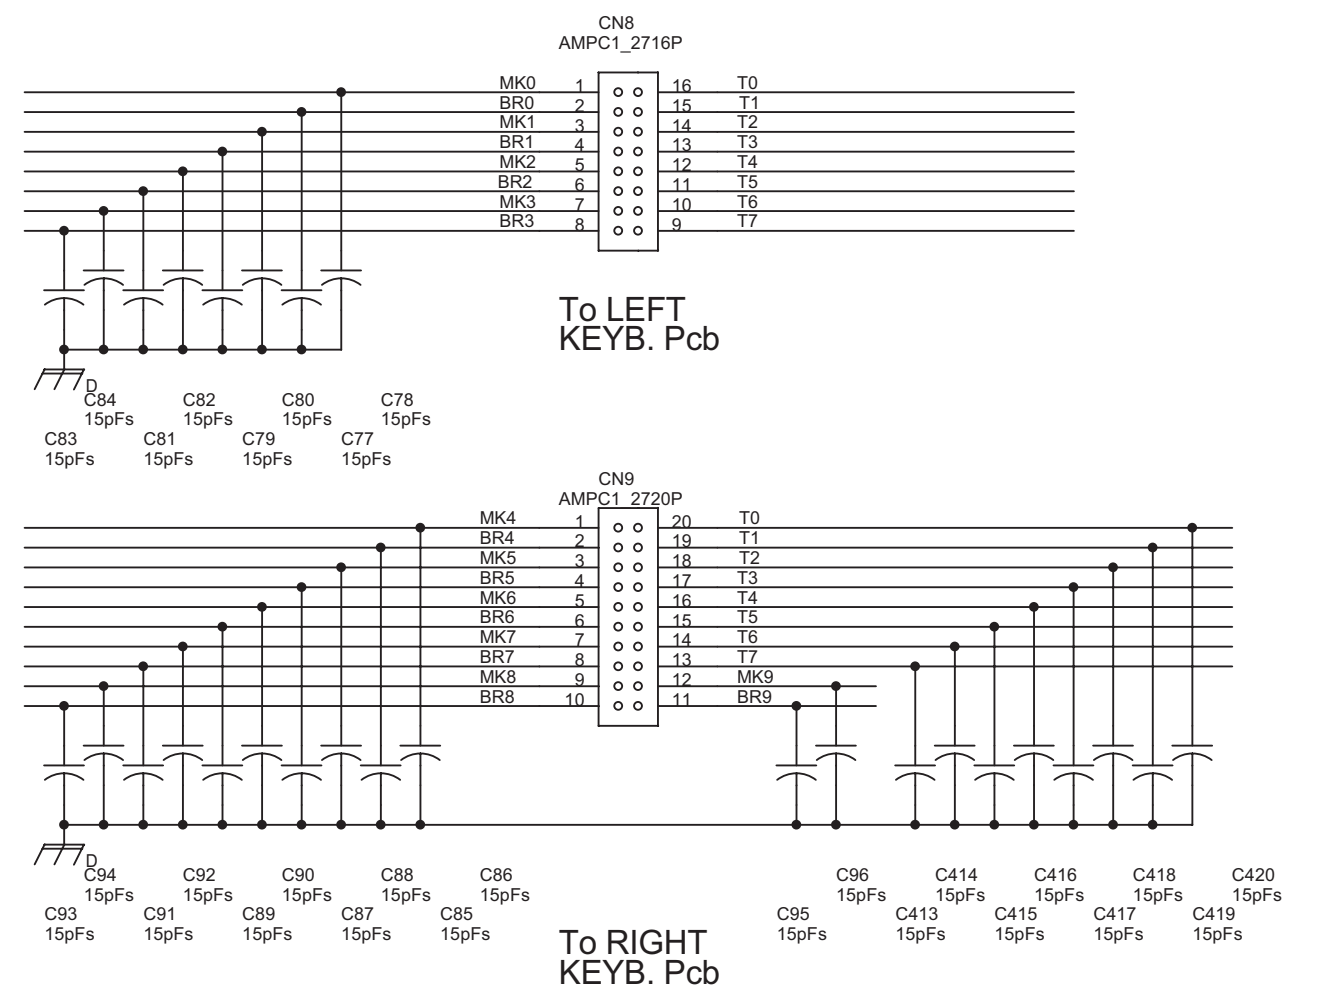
CN8
AMPC1_2716P

MK0 1 16 T0
BR0 2 15 T1
MK1 3 14 T2
BR1 4 13 T3
MK2 5 12 T4
BR2 6 11 T5
MK3 7 10 T6
BR3 8 9 T7

To LEFT
KEYB. Pcb

D
C84 15pFs
C82 15pFs
C80 15pFs
C78 15pFs
C83 15pFs
C81 15pFs
C79 15pFs
C77 15pFs

CN9
AMPC1_2720P

MK4 1 20 T0
BR4 2 19 T1
MK5 3 18 T2
BR5 4 17 T3
MK6 5 16 T4
BR6 6 15 T5
MK7 7 14 T6
BR7 8 13 T7
MK8 9 12 MK9
BR8 10 11 BR9

D
C94 15pFs
C92 15pFs
C90 15pFs
C88 15pFs
C86 15pFs
C93 15pFs
C91 15pFs
C89 15pFs
C87 15pFs
C85 15pFs

C96 15pFs
C414 15pFs
C416 15pFs
C418 15pFs
C420 15pFs
C95 15pFs
C413 15pFs
C415 15pFs
C417 15pFs
C419 15pFs

To RIGHT
KEYB. Pcb